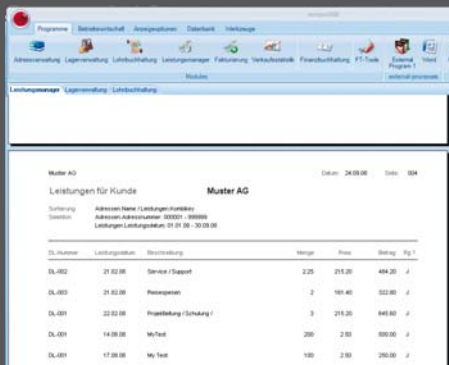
europa3000

Programme | Betriebswirtschaft | Anzeigeoptionen | Datenbank | Werkzeuge

Adressverwaltung | Lagerverwaltung | Lohnbuchhaltung | Leistungsmanager | Fakturierung | Verkaufsstatistik | Finanzbuchhaltung | FT-Tools | External Program 1 | Word

Module | external programs

Leistungsmanager | Lagerverwaltung | Lohnbuchhaltung

Muster AG

Datum: 24.09.08 Seite: 004

Leistungen für Kunde Muster AG

Sortierung: Adressen.Name / Leistungen.Kontokey
Selektion: Adressen.Adressnummer: 000001 - 999999
Leistungen.Leistungsdatum: 01.01.08 - 30.09.08

| DL-Nummer | Leistungsdatum | Beschreibung | Menge | Preis | Betrag | Rg ? |
|---|---|---|---|---|---|---|
| DL-002 | 21.02.08 | Service / Support | 2.25 | 215.20 | 484.20 | J |
| DL-003 | 21.02.08 | Reisespesen | 2 | 161.40 | 322.80 | J |
| DL-001 | 22.02.08 | Projektleitung / Schulung / | 3 | 215.20 | 645.60 | J |
| DL-001 | 14.08.08 | MyTest | 200 | 2.50 | 500.00 | J |
| DL-001 | 17.08.08 | My Test | 100 | 2.50 | 250.00 | J |